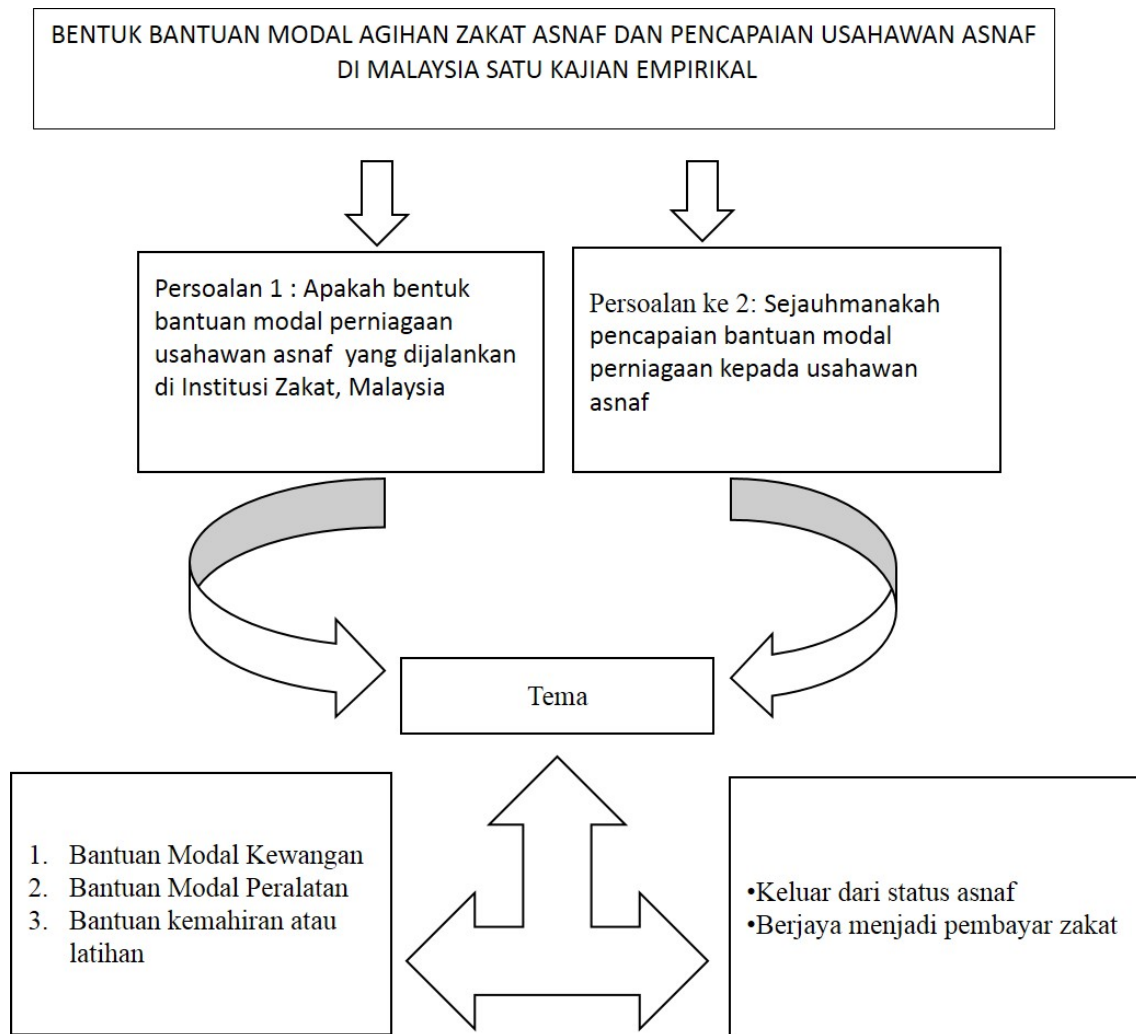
BENTUK BANTUAN MODAL AGIHAN ZAKAT ASNAF DAN PENCAPAIAN USAHAWAN ASNAF DI MALAYSIA SATU KAJIAN EMPIRIKAL

Persoalan 1 : Apakah bentuk bantuan modal perniagaan usahawan asnaf yang dijalankan di Institusi Zakat, Malaysia

Persoalan ke 2: Sejauhmanakah pencapaian bantuan modal perniagaan kepada usahawan asnaf

Tema

1. Bantuan Modal Kewangan
2. Bantuan Modal Peralatan
3. Bantuan kemahiran atau latihan

•Keluar dari status asnaf
•Berjaya menjadi pembayar zakat